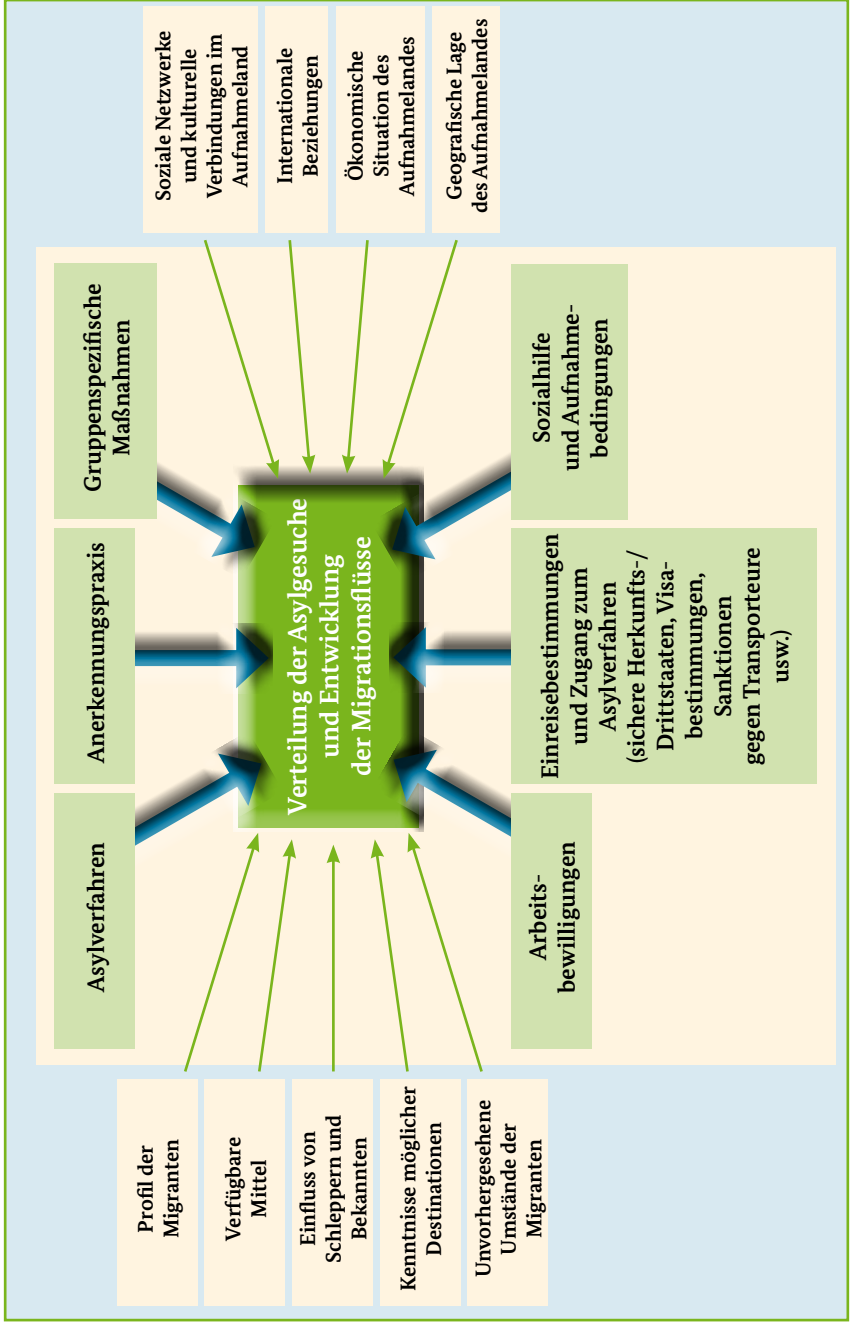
Soziale Netzwerke und kulturelle Verbindungen im Aufnahmeland

Internationale Beziehungen

Ökonomische Situation des Aufnahmelandes

Geografische Lage des Aufnahmelandes

Gruppenspezifische Maßnahmen

Anerkennungspraxis

Asylverfahren

Verteilung der Asylgesuche und Entwicklung der Migrationsflüsse

Sozialhilfe und Aufnahmebedingungen

Einreisebestimmungen und Zugang zum Asylverfahren (sichere Herkunfts-/Drittstaaten, Visabestimmungen, Sanktionen gegen Transporteure usw.)

Arbeitsbewilligungen

Profil der Migranten

Verfügbare Mittel

Einfluss von Schleppern und Bekannten

Kenntnisse möglicher Destinationen

Unvorhergesehene Umstände der Migranten